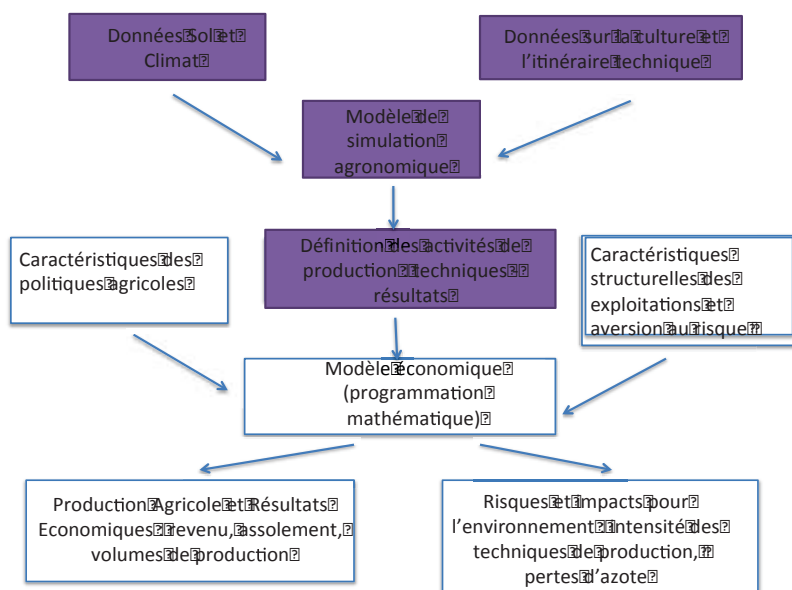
Données Sol et Climat

Données sur la culture et l'itinéraire technique

Modèle de simulation agronomique

Définition des activités de production (techniques et résultats)

Caractéristiques des politiques agricoles

Caractéristiques structurelles des exploitations et aversion au risque

Modèle économique (programmation mathématique)

Production Agricole et Résultats Economiques (revenu, assolement, volumes de production)

Risques et impacts pour l'environnement (intensité des techniques de production, pertes d'azote)